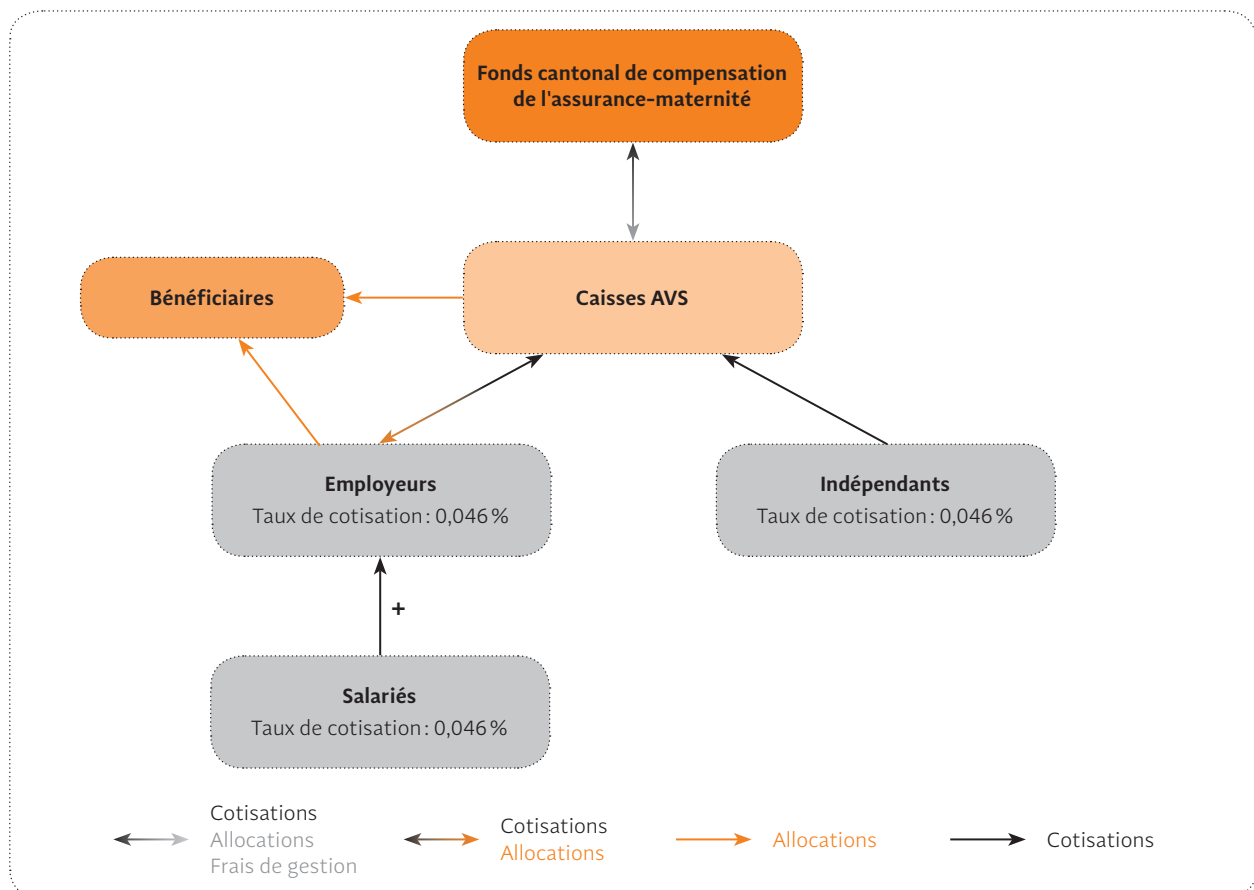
Fonds cantonal de compensation de l'assurance-maternité

Bénéficiaires

Caisses AVS

Employeurs
Taux de cotisation : 0,046 %

Indépendants
Taux de cotisation : 0,046 %

+

Salariés
Taux de cotisation : 0,046 %

Cotisations
Allocations
Frais de gestion

Cotisations
Allocations

Allocations

Cotisations